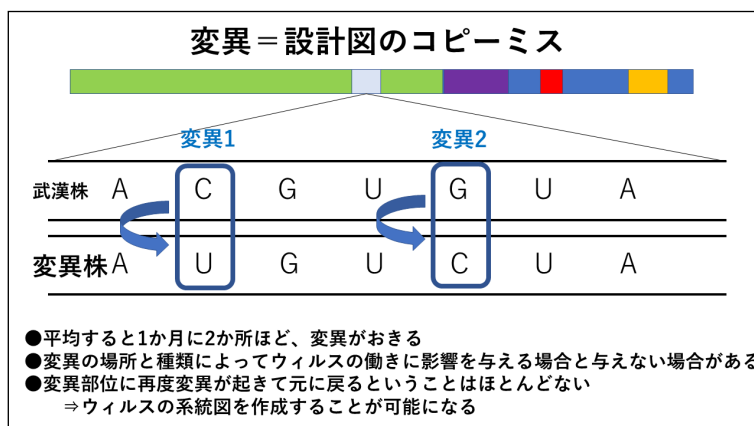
変異＝設計図のコピーミス

変異1

変異2

武漢株 A C G U G U A

変異株 A U G U C U A

●平均すると1か月に2か所ほど、変異がおきる
●変異の場所と種類によってウィルスの働きに影響を与える場合と与えない場合がある
●変異部位に再度変異が起きて元に戻るということはほとんどない
⇒ウィルスの系統図を作成することが可能になる